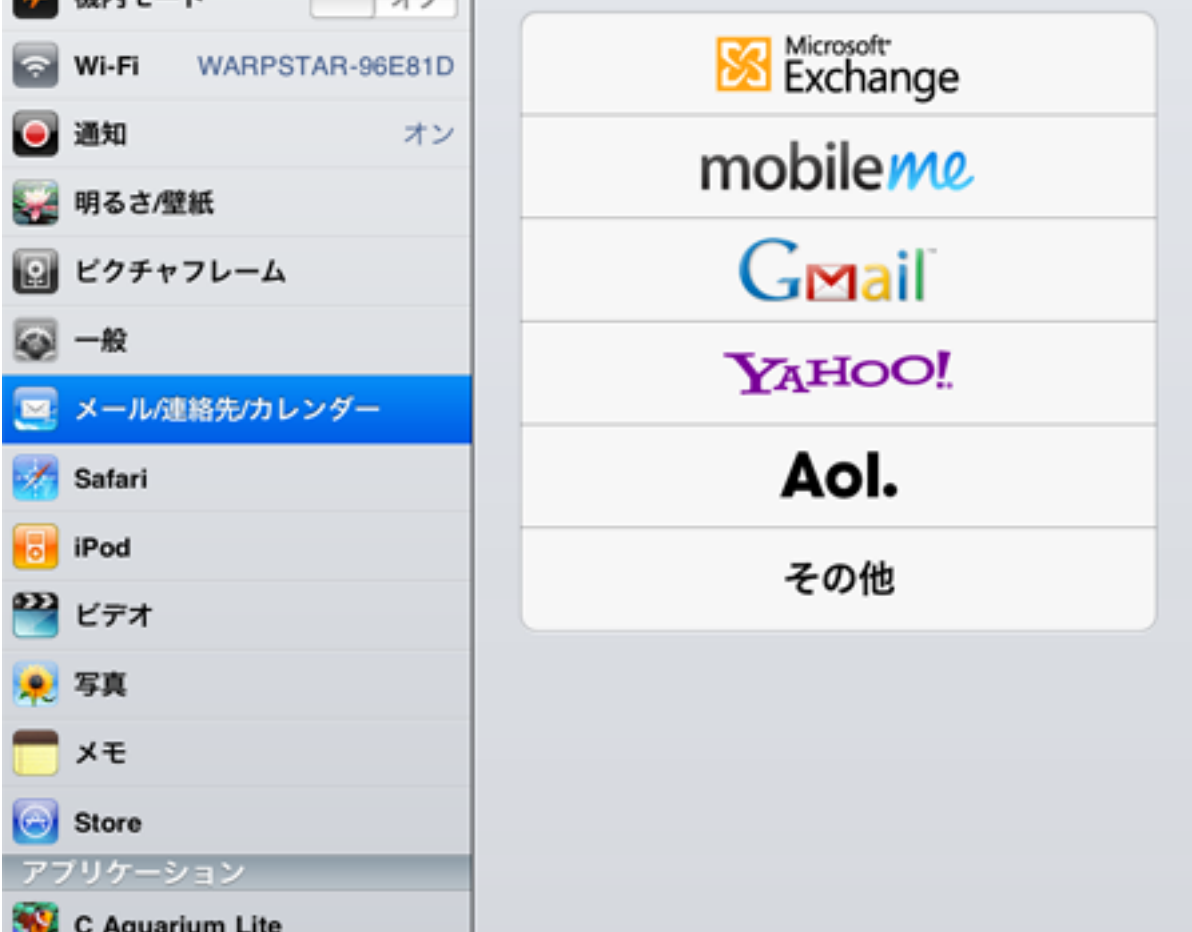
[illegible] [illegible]
Wi-Fi WARPSTAR-96E81D
通知 オン
明るさ/壁紙
ピクチャフレーム
一般
メール/連絡先/カレンダー
Safari
iPod
ビデオ
写真
メモ
Store
アプリケーション
C Aquarium Lite

Microsoft Exchange
mobileme
Gmail
YAHOO!
Aol.
その他